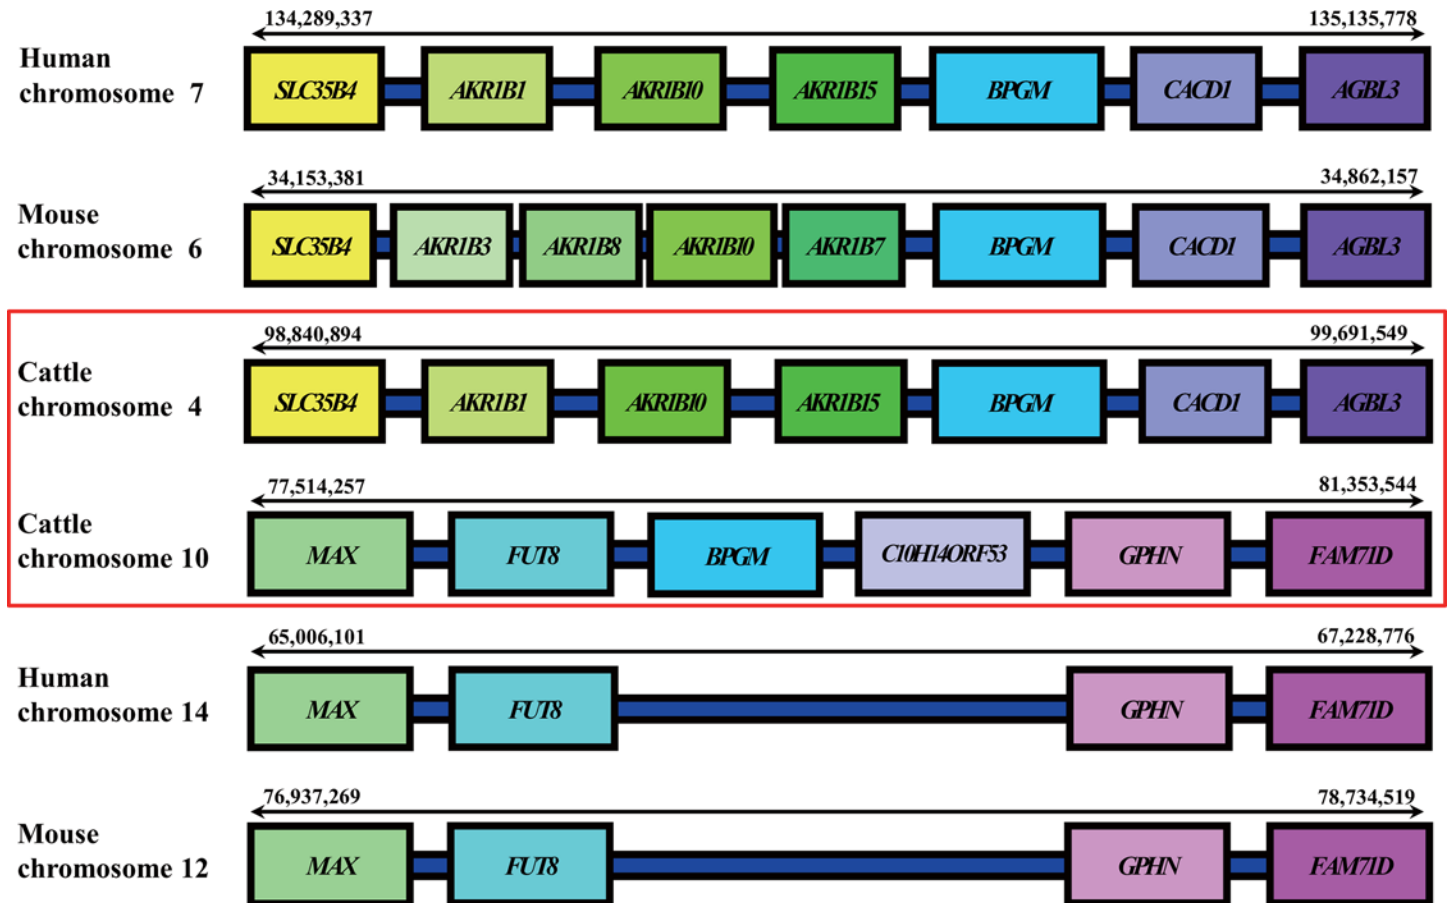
134,289,337
135,135,778
Human chromosome 7
SLC35B4
AKR1B1
AKR1B10
AKR1B15
BPGM
CACD1
AGBL3

34,153,381
34,862,157
Mouse chromosome 6
SLC35B4
AKR1B3
AKR1B8
AKR1B10
AKR1B7
BPGM
CACD1
AGBL3

98,840,894
99,691,549
Cattle chromosome 4
SLC35B4
AKR1B1
AKR1B10
AKR1B15
BPGM
CACD1
AGBL3

77,514,257
81,353,544
Cattle chromosome 10
MAX
FUT8
BPGM
C10H14ORF53
GPHN
FAM71D

65,006,101
67,228,776
Human chromosome 14
MAX
FUT8
GPHN
FAM71D

76,937,269
78,734,519
Mouse chromosome 12
MAX
FUT8
GPHN
FAM71D